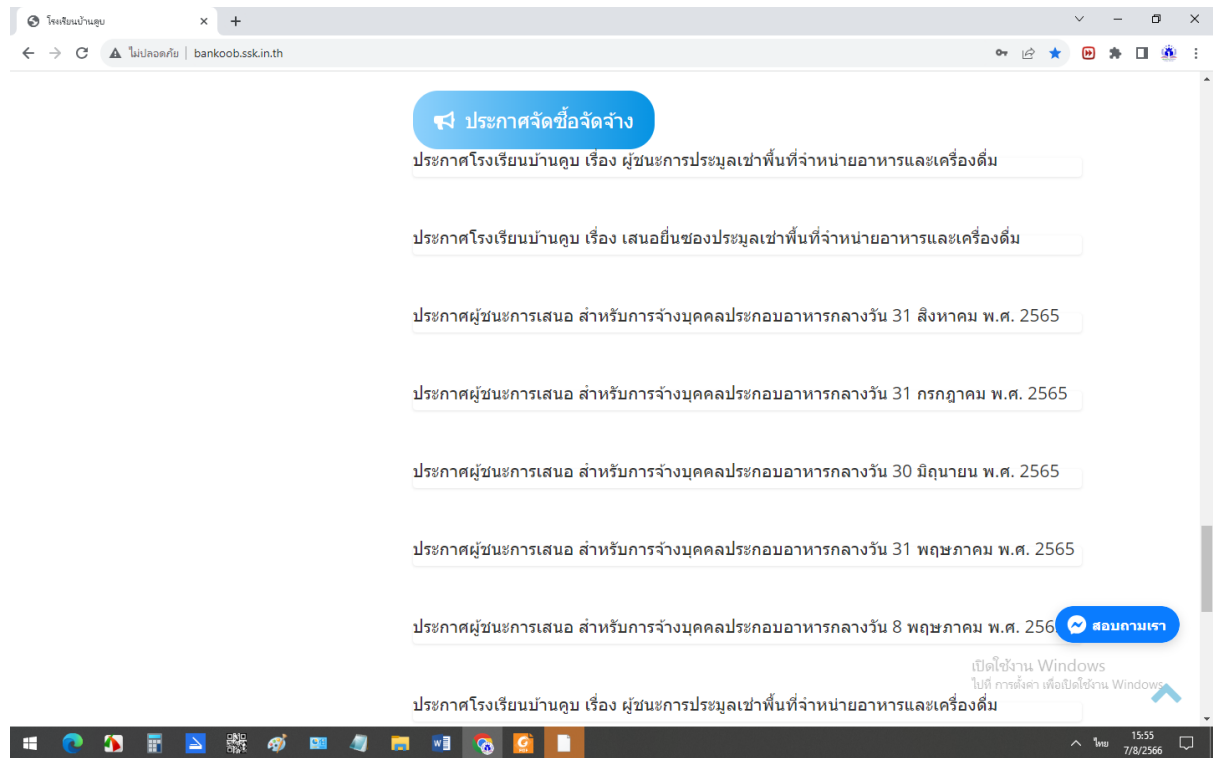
โรงเรียนบ้านคูบ

ไม่ปลอดภัย | bankoob.ssk.in.th

ประกาศจัดซื้อจัดจ้าง

ประกาศโรงเรียนบ้านคูบ เรื่อง ผู้ชนะการประมูลเช่าพื้นที่จำหน่ายอาหารและเครื่องดื่ม

ประกาศโรงเรียนบ้านคูบ เรื่อง เสนอยื่นซองประมูลเช่าพื้นที่จำหน่ายอาหารและเครื่องดื่ม

ประกาศผู้ชนะการเสนอ สำหรับการจ้างบุคคลประกอบอาหารกลางวัน 31 สิงหาคม พ.ศ. 2565

ประกาศผู้ชนะการเสนอ สำหรับการจ้างบุคคลประกอบอาหารกลางวัน 31 กรกฎาคม พ.ศ. 2565

ประกาศผู้ชนะการเสนอ สำหรับการจ้างบุคคลประกอบอาหารกลางวัน 30 มิถุนายน พ.ศ. 2565

ประกาศผู้ชนะการเสนอ สำหรับการจ้างบุคคลประกอบอาหารกลางวัน 31 พฤษภาคม พ.ศ. 2565

ประกาศผู้ชนะการเสนอ สำหรับการจ้างบุคคลประกอบอาหารกลางวัน 8 พฤษภาคม พ.ศ. 256

สอบถามเรา

เปิดใช้งาน Windows
ไปที่ การตั้งค่า เพื่อเปิดใช้งาน Windows

ประกาศโรงเรียนบ้านคูบ เรื่อง ผู้ชนะการประมูลเช่าพื้นที่จำหน่ายอาหารและเครื่องดื่ม

ไทย 15:55 7/8/2566